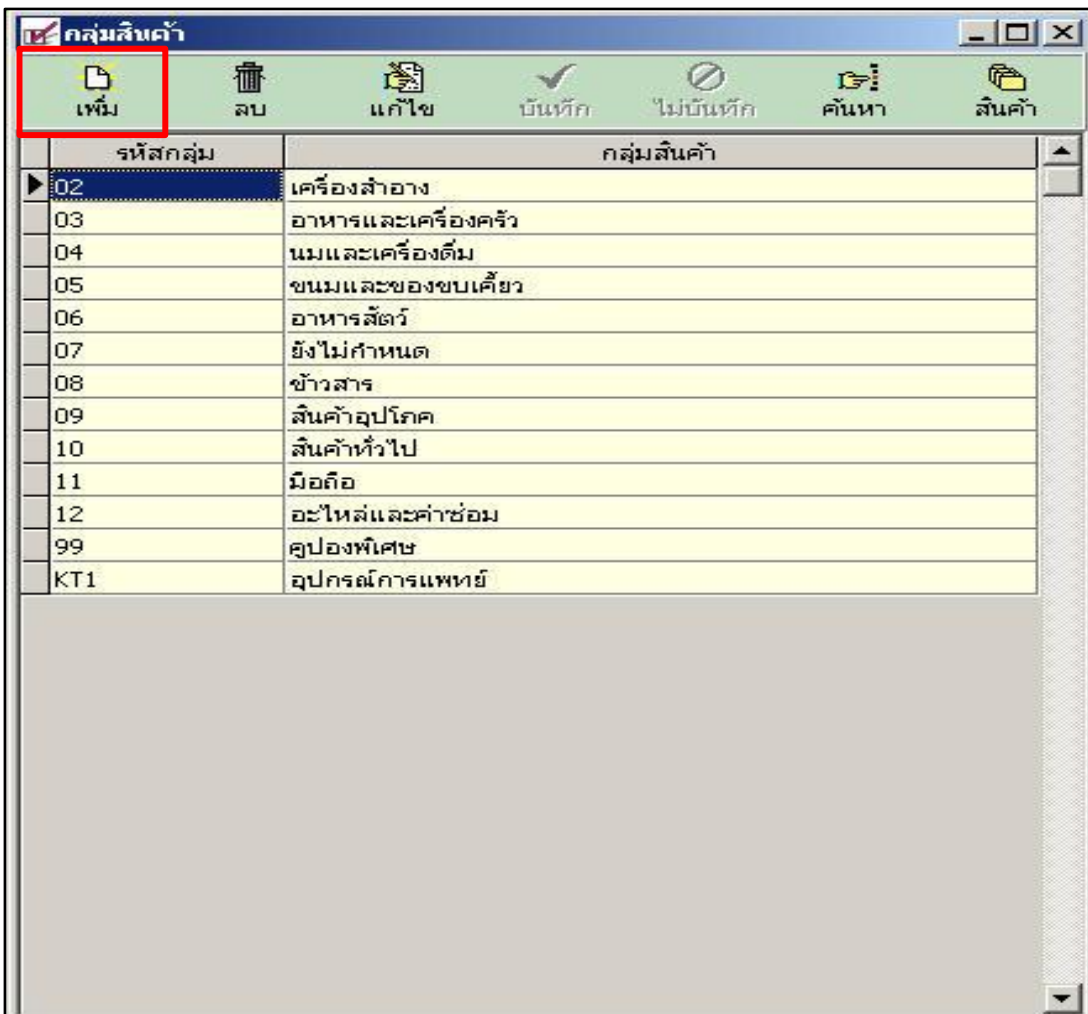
กลุ่มสินค้า

เพิ่ม ลบ แก้ไข บันทึก ไม่บันทึก ค้นหา สินค้า

| รหัสกลุ่ม | กลุ่มสินค้า |
|---|---|
| 02 | เครื่องสำอาง |
| 03 | อาหารและเครื่องครัว |
| 04 | นมและเครื่องดื่ม |
| 05 | ขนมและของขบเคี้ยว |
| 06 | อาหารสัตว์ |
| 07 | ยังไม่กำหนด |
| 08 | ข้าวสาร |
| 09 | สินค้าอุปโภค |
| 10 | สินค้าทั่วไป |
| 11 | มือถือ |
| 12 | อะไหล่และค่าซ่อม |
| 99 | คูปองพิเศษ |
| KT1 | อุปกรณ์การแพทย์ |